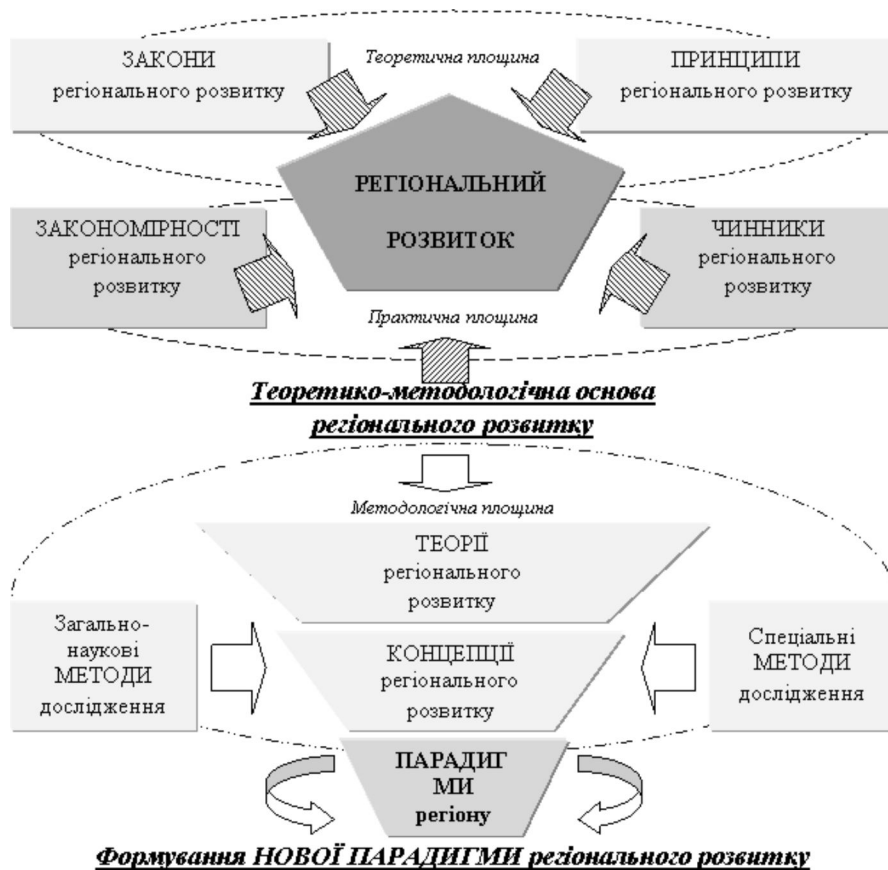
ЗАКОНИ регіонального розвитку

Теоретична площина

ПРИНЦИПИ регіонального розвитку

РЕГІОНАЛЬНИЙ РОЗВИТОК

ЗАКОНОМІРНОСТІ регіонального розвитку

ЧИННИКИ регіонального розвитку

Практична площина

Теоретико-методологічна основа регіонального розвитку

Методологічна площина

ТЕОРІЇ регіонального розвитку

Загальнонаукові МЕТОДИ дослідження

КОНЦЕПЦІЇ регіонального розвитку

Спеціальні МЕТОДИ дослідження

ПАРАДИГМИ регіону

Формування НОВОЇ ПАРАДИГМИ регіонального розвитку